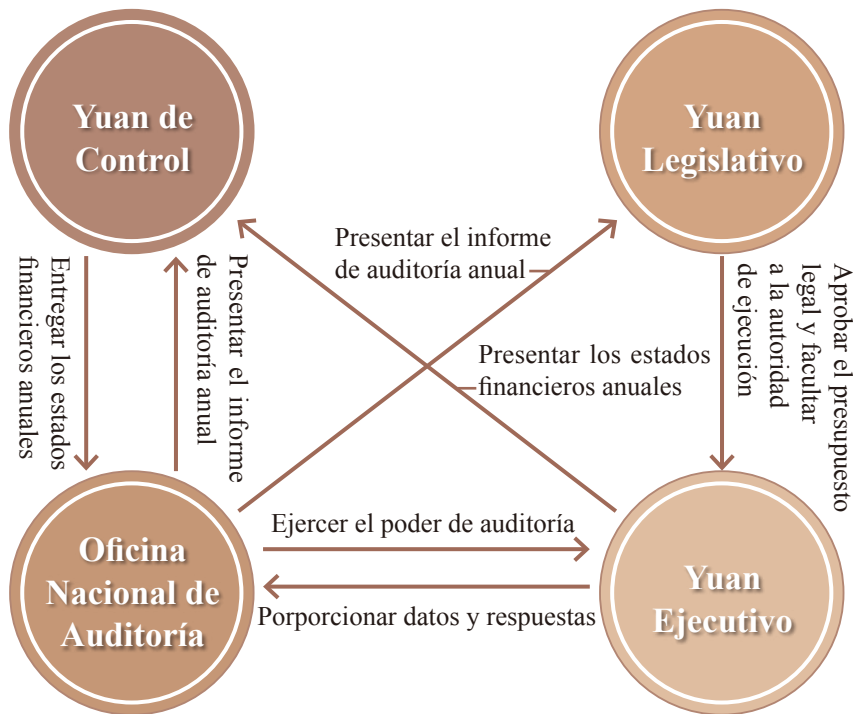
Yuan de Control

Yuan Legislativo

Presentar el informe de auditoría anual

Presentar los estados financieros anuales

Entregar los estados financieros anuales

Presentar el informe de auditoría anual

Aprobar el presupuesto legal y facultar a la autoridad de ejecución

Oficina Nacional de Auditoría

Yuan Ejecutivo

Ejercer el poder de auditoría

Porporcionar datos y respuestas